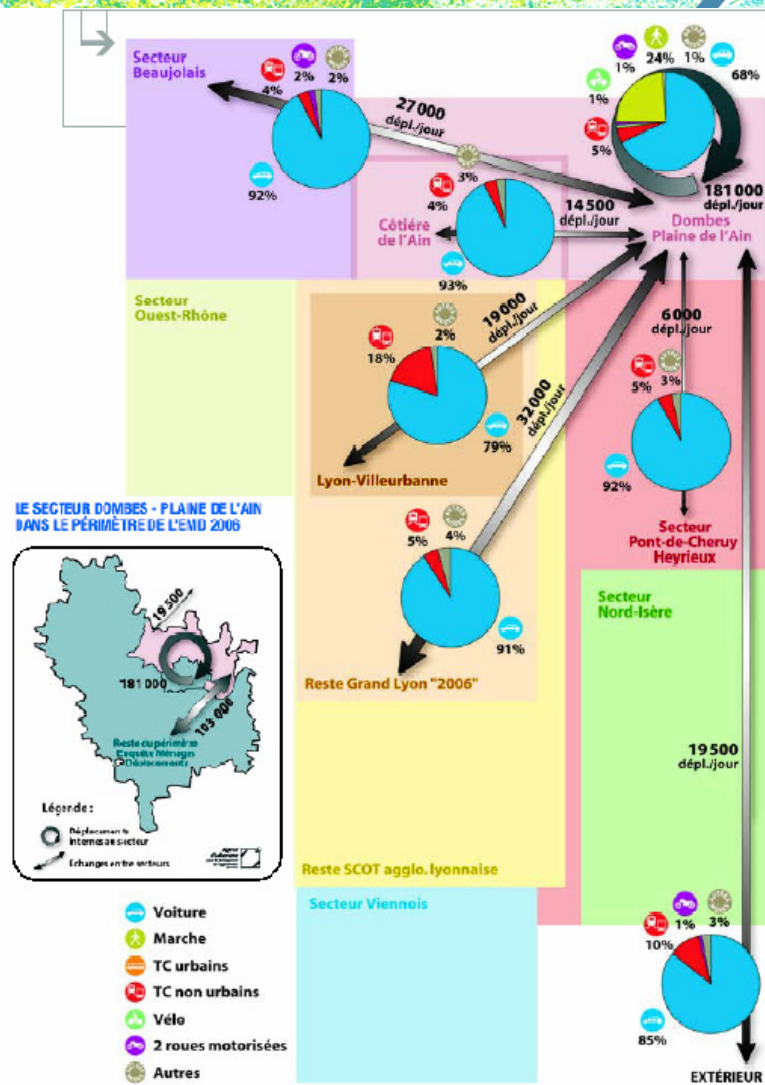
Secteur Beaujolais

2%
2%
4%
92%

27 000 dépl./jour

3%

4%
Côtière de l'Ain
93%

14 500 dépl./jour

1%
24%
1%
68%
1%
5%

181 000 dépl./jour

Dombes Plaine de l'Ain

Secteur Ouest-Rhône

2%
18%
19 000 dépl./jour
79%
Lyon-Villeurbanne

32 000 dépl./jour

6 000 dépl./jour
5%
3%
92%
Secteur Pont-de-Cheruy Heyrieux

LE SECTEUR DOMBES - PLAINE DE L'AIN DANS LE PÉRIMÈTRE DE L'EMD 2006

19 500
181 000
103 000
Reste du périmètre Enquête Ménage Déplacements

Légende :
Déplacements internes au secteur
Échanges entre secteurs

5%
4%
91%
Reste Grand Lyon "2006"

Secteur Nord-Isère

19 500 dépl./jour

Reste SCOT agglo. lyonnaise

Secteur Viennois

Voiture
Marche
TC urbains
TC non urbains
Vélo
2 roues motorisées
Autres

1%
3%
10%
85%

EXTÉRIEUR